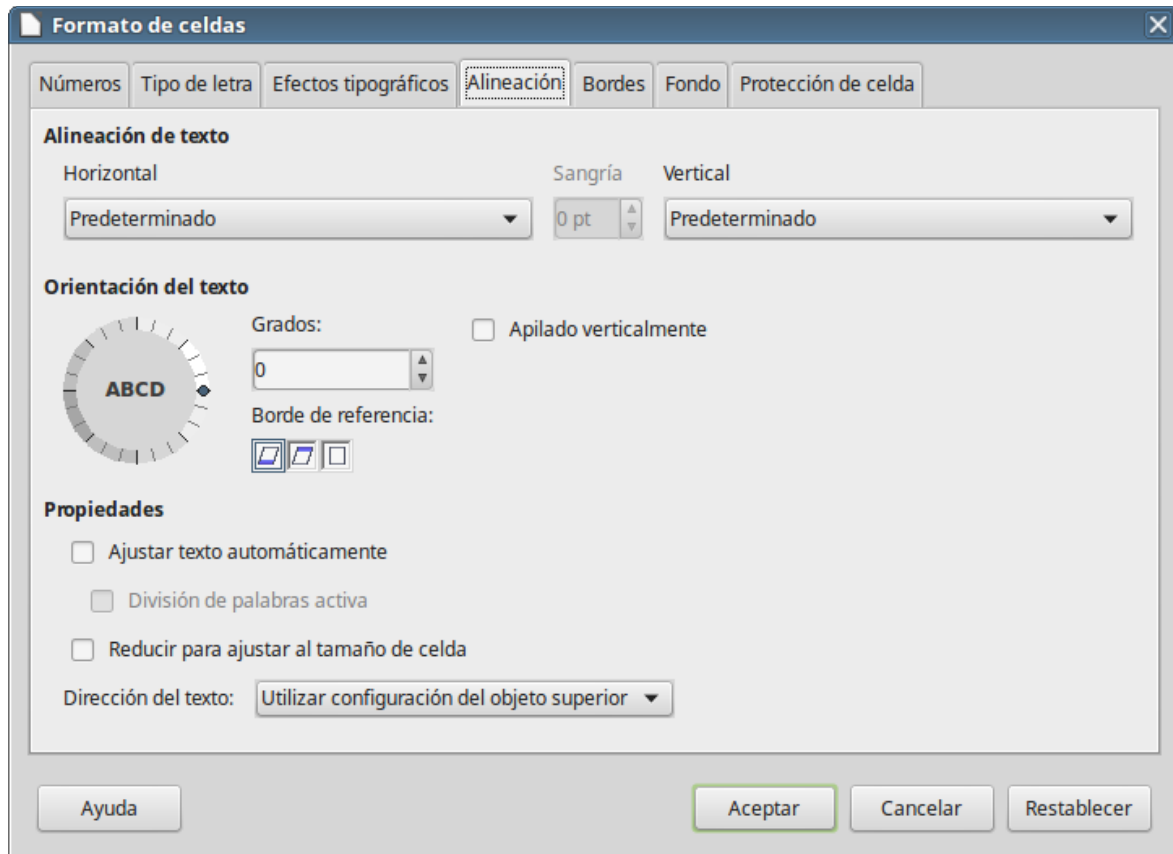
Formato de celdas

Números | Tipo de letra | Efectos tipográficos | Alineación | Bordes | Fondo | Protección de celda

Alineación de texto

Horizontal

Predeterminado

Sangría

0 pt

Vertical

Predeterminado

Orientación del texto

ABCD

Grados:

0

Apilado verticalmente

Borde de referencia:

Propiedades

Ajustar texto automáticamente

División de palabras activa

Reducir para ajustar al tamaño de celda

Dirección del texto: Utilizar configuración del objeto superior

Ayuda

Aceptar

Cancelar

Restablecer